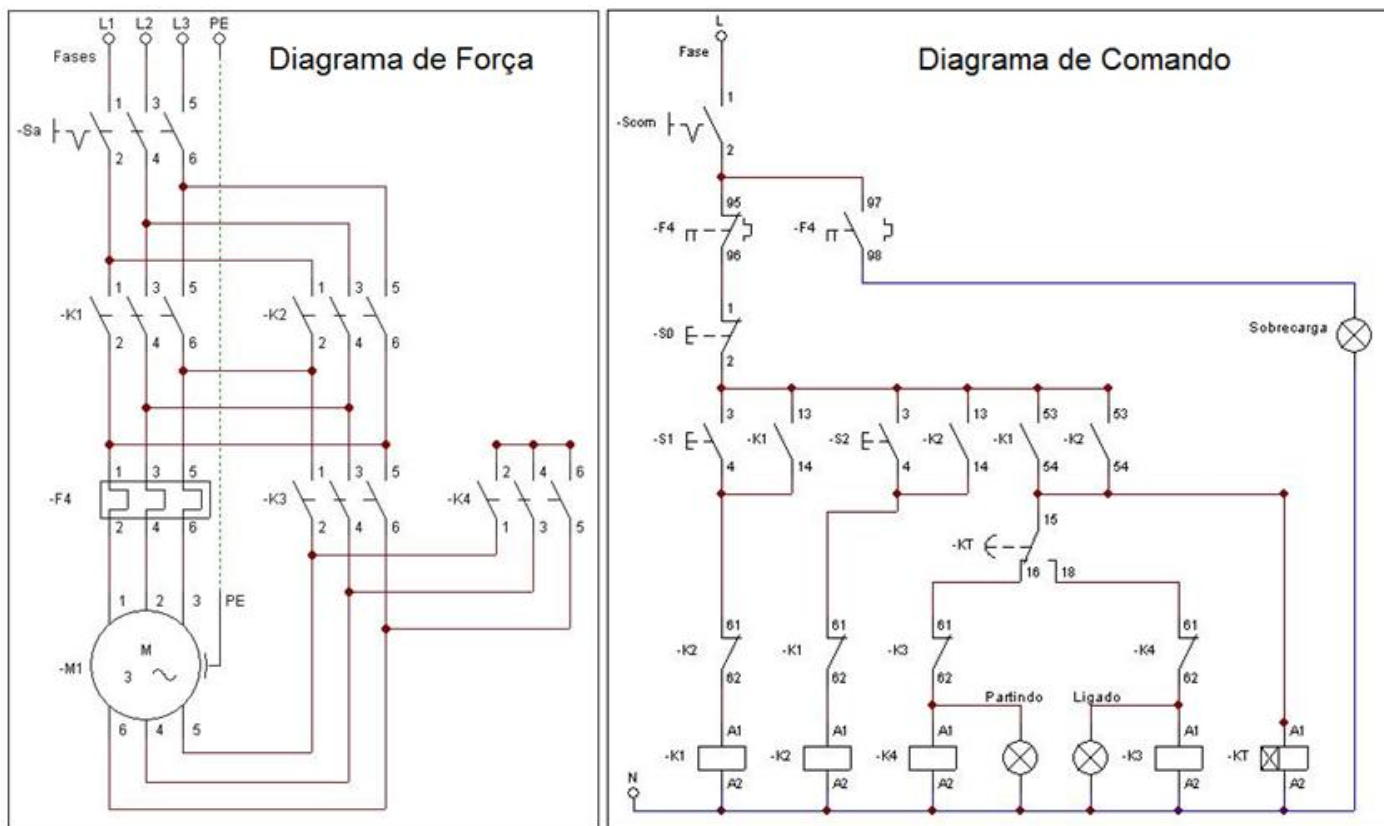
L1 L2 L3 PE

Fases

Diagrama de Força

1 3 5

-Sa

2 4 6

1 3 5

-K1

2 4 6

1 3 5

-K2

2 4 6

1 3 5

-F4

2 4 6

1 3 5

-K3

2 4 6

2 4 6

-K4

1 3 5

1 2 3 PE

M

-M1

3 ~

6 4 5

L

Fase

Diagrama de Comando

1

-Scom

2

95

-F4

96

97

-F4

98

Sobrecarga

1

-S0

2

3 13 3 13 53 53

-S1 -K1 -S2 -K2 -K1 -K2

4 14 4 14 54 54

15

-KT

16 18

61 61 61 61

-K2 -K1 -K3 -K4

62 62 62 62

Partindo Ligado

A1 A1 A1 A1 A1

-K1 -K2 -K4 -K3 -KT

A2 A2 A2 A2 A2

N